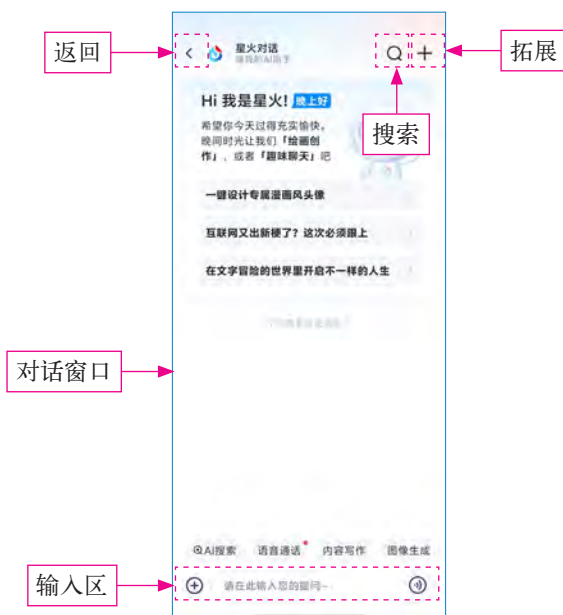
返回

星火对话
做我的AI助手

拓展

Hi 我是星火! 晚上好

希望你今天过得充实愉快，晚间时光让我们「绘画创作」，或者「趣味聊天」吧

搜索

一键设计专属漫画风头像

互联网又出新梗了？这次必须跟上

在文字冒险的世界里开启不一样的人生

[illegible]

对话窗口

AI搜索　语音通话　内容写作　图像生成

输入区

请在此输入您的疑问~